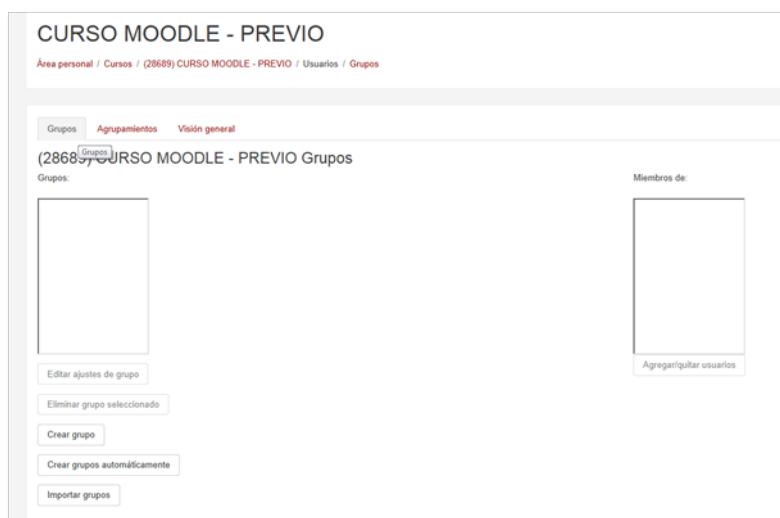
CURSO MOODLE - PREVIO

Área personal / Cursos / (28689) CURSO MOODLE - PREVIO / Usuarios / Grupos

Grupos Agrupamientos Visión general

Grupos

(2868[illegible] CURSO MOODLE - PREVIO Grupos

Grupos:

Miembros de:

Agregar/quitar usuarios

Editar ajustes de grupo

Eliminar grupo seleccionado

Crear grupo

Crear grupos automáticamente

Importar grupos